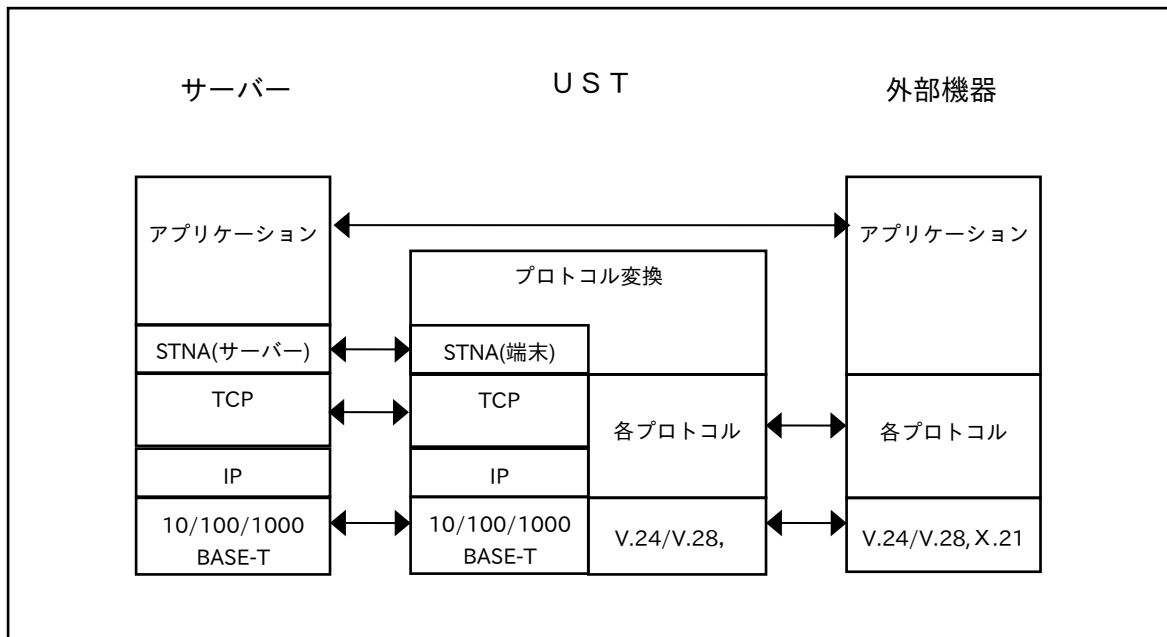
サーバー

UST

外部機器

アプリケーション

プロトコル変換

アプリケーション

STNA(サーバー)

STNA(端末)

TCP

TCP

各プロトコル

各プロトコル

IP

IP

10/100/1000 BASE-T

10/100/1000 BASE-T

V.24/V.28,

V.24/V.28, X.21